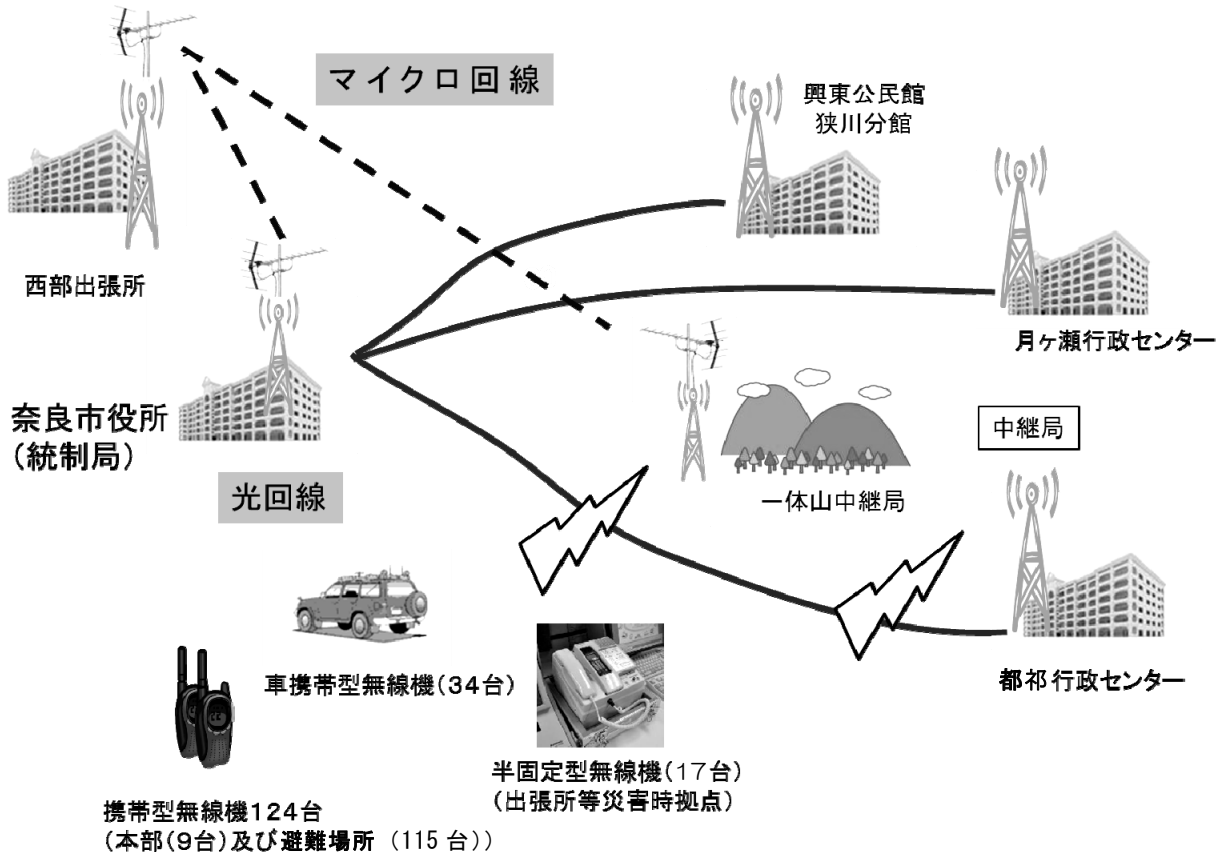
マイクロ回線

興東公民館
狭川分館

西部出張所

月ヶ瀬行政センター

奈良市役所
(統制局)

中継局

光回線

一体山中継局

車携帯型無線機(34台)

都祁行政センター

半固定型無線機(17台)
(出張所等災害時拠点)

携帯型無線機124台
(本部(9台)及び避難場所 (115 台))